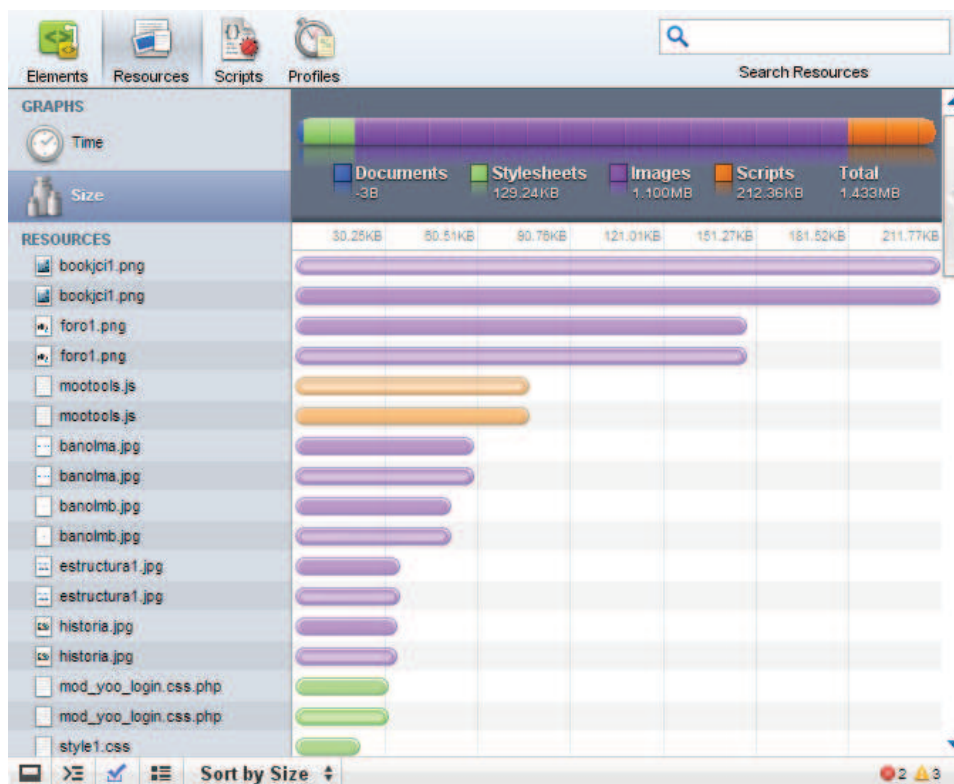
Elements Resources Scripts Profiles

Search Resources

GRAPHS

Time

Size

Documents -3B
Stylesheets 129.24KB
Images 1.100MB
Scripts 212.36KB
Total 1.433MB

RESOURCES

30.25KB 60.51KB 90.76KB 121.01KB 151.27KB 181.52KB 211.77KB

bookjci1.png
bookjci1.png
foro1.png
foro1.png
mootools.js
mootools.js
banolma.jpg
banolma.jpg
banolmb.jpg
banolmb.jpg
estructura1.jpg
estructura1.jpg
historia.jpg
historia.jpg
mod_yoo_login.css.php
mod_yoo_login.css.php
style1.css

Sort by Size

2 3